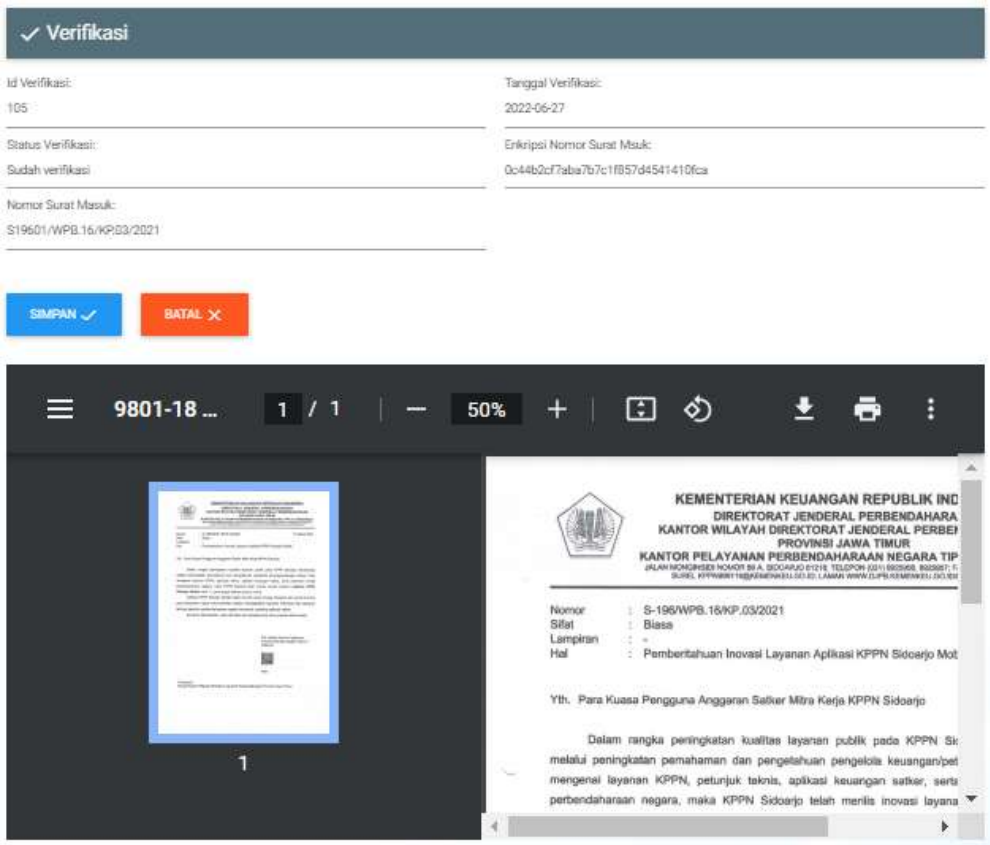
✓ Verifikasi

Id Verifikasi:
105

Tanggal Verifikasi:
2022-06-27

Status Verifikasi:
Sudah verifikasi

Enkripsi Nomor Surat Msuk:
0c44b2cf7aba7b7c1f857d4541410fca

Nomor Surat Masuk:
S19601/WPB.16/KP.03/2021

SIMPAN ✓ BATAL ✕

9801-18 ... 1 / 1 — 50% +

1

KEMENTERIAN KEUANGAN REPUBLIK IND
DIREKTORAT JENDERAL PERBENDAHARA
KANTOR WILAYAH DIREKTORAT JENDERAL PERBE
PROVINSI JAWA TIMUR
KANTOR PELAYANAN PERBENDAHARAAN NEGARA TIP
JALAN MONGINSIDI NOMOR 59 A, SIDOARJO 61218, TELEPON (031) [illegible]
SUREL KPPN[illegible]@KEMENKEU.GO.ID, LAMAN WWW.DJPB.KEMENKEU.GO.ID

Nomor : S-196/WPB.16/KP.03/2021
Sifat : Biasa
Lampiran : -
Hal : Pemberitahuan Inovasi Layanan Aplikasi KPPN Sidoarjo Mob

Yth. Para Kuasa Pengguna Anggaran Satker Mitra Kerja KPPN Sidoarjo

Dalam rangka peningkatan kualitas layanan publik pada KPPN Si melalui peningkatan pemahaman dan pengetahuan pengelola keuangan/pe mengenai layanan KPPN, petunjuk teknis, aplikasi keuangan satker, serta perbendaharaan negara, maka KPPN Sidoarjo telah merilis inovasi layana